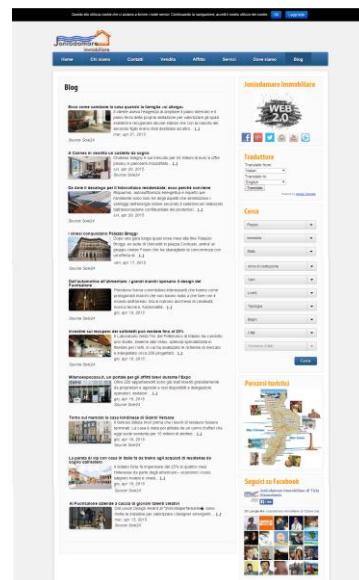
Jonicdomar Immobiliare

Home | Chi siamo | Contatti | Vendita | Affitto | Servizi | Dove siamo | Blog

Blog

Jonicdomare Immobiliare

WEB 2.0

Traduttore

Cerca

Cerca

Percorsi turistici

Seguici su Facebook

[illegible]